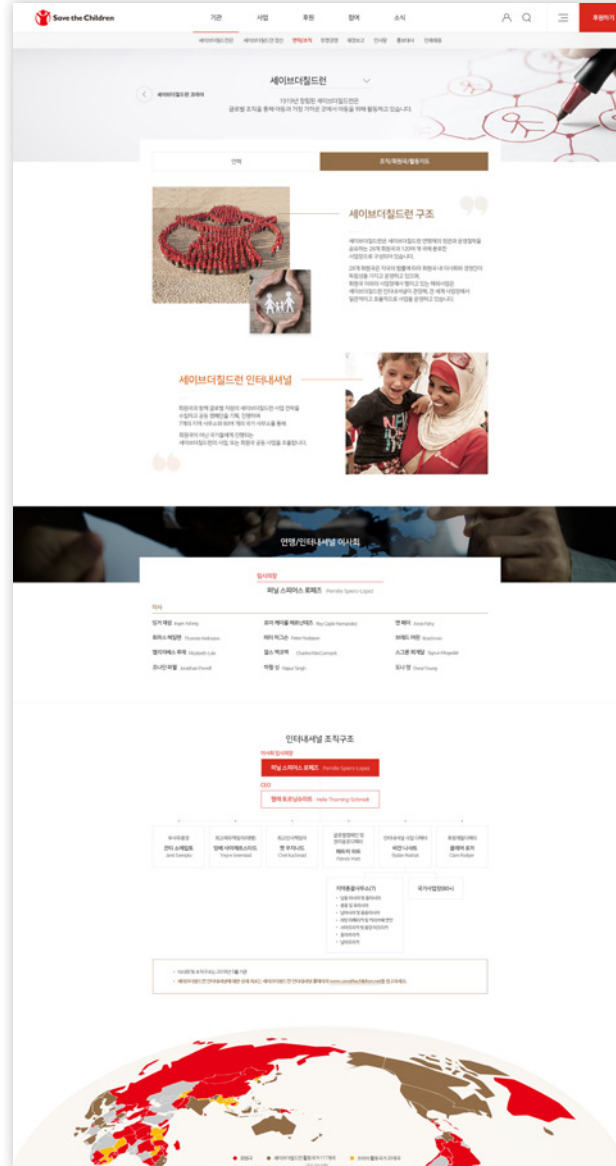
Save the Children

기관 사업 후원 참여 소식

후원하기

세이브더칠드런

1919년 창립된 세이브더칠드런은 글로벌 조직을 통해 아동과 가장 가까운 곳에서 아동을 위해 활동하고 있습니다.

연혁

조직/회원국/활동지도

세이브더칠드런 구조

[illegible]

세이브더칠드런 인터내셔널

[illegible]

연맹/인터내셔널 이사회

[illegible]

퍼닐 스파이스 로페즈 Pernille Spiers-Lopez

이사

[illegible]

인터내셔널 조직구조

퍼닐 스파이스 로페즈 Pernille Spiers-Lopez

CEO

헬레 토르닝슈미트 Helle Thorning-Schmidt

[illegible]

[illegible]